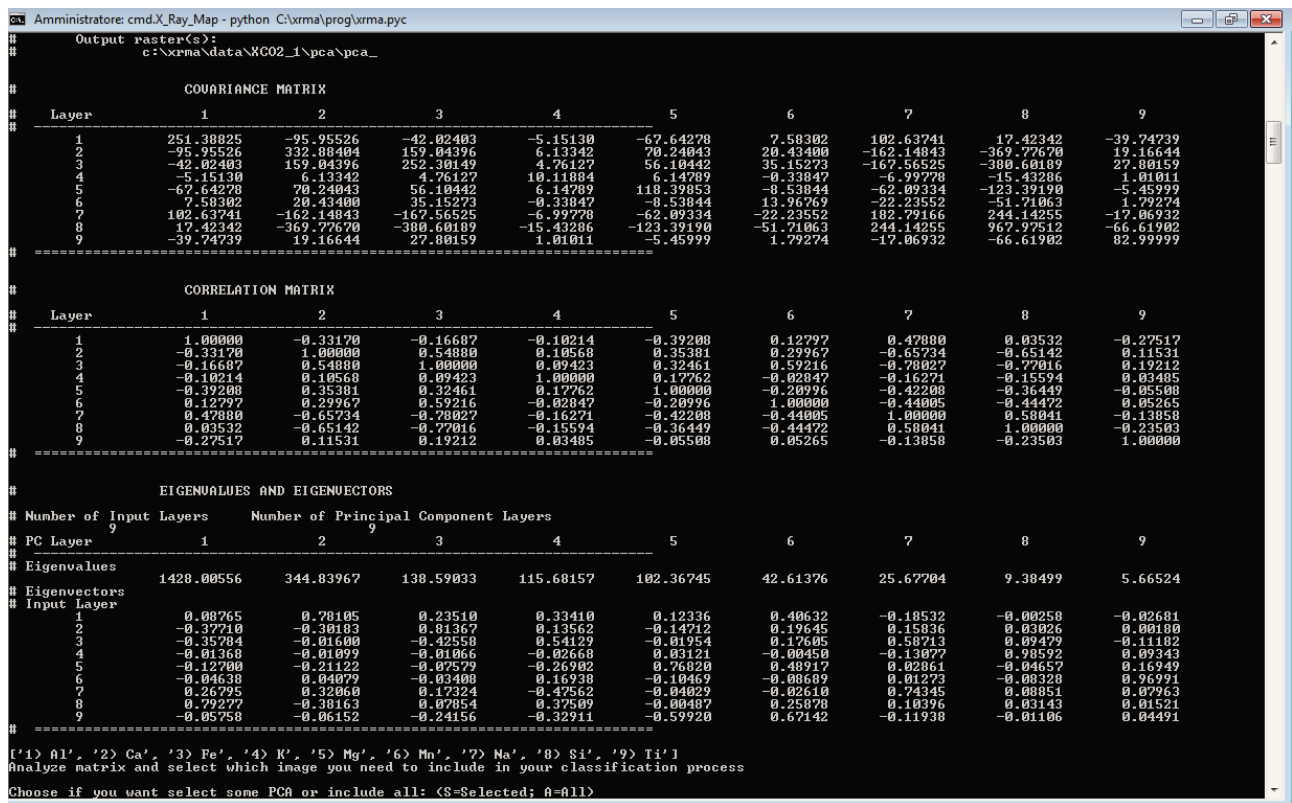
Amministratore: cmd.X_Ray_Map - python C:\xrma\prog\xrma.pyc

#       Output raster(s):
#               c:\xrma\data\XCO2_1\pca\pca_

#                       COVARIANCE MATRIX

| # Layer | 1 | 2 | 3 | 4 | 5 | 6 | 7 | 8 | 9 |
|---|---|---|---|---|---|---|---|---|---|
| 1 | 251.38825 | -95.95526 | -42.02403 | -5.15130 | -67.64278 | 7.58302 | 102.63741 | 17.42342 | -39.74739 |
| 2 | -95.95526 | 332.88404 | 159.04396 | 6.13342 | 70.24043 | 20.43400 | -162.14843 | -369.77670 | 19.16644 |
| 3 | -42.02403 | 159.04396 | 252.30149 | 4.76127 | 56.10442 | 35.15273 | -167.56525 | -380.60189 | 27.80159 |
| 4 | -5.15130 | 6.13342 | 4.76127 | 10.11884 | 6.14789 | -0.33847 | -6.99778 | -15.43286 | 1.01011 |
| 5 | -67.64278 | 70.24043 | 56.10442 | 6.14789 | 118.39853 | -8.53844 | -62.09334 | -123.39190 | -5.45999 |
| 6 | 7.58302 | 20.43400 | 35.15273 | -0.33847 | -8.53844 | 13.96769 | -22.23552 | -51.71063 | 1.79274 |
| 7 | 102.63741 | -162.14843 | -167.56525 | -6.99778 | -62.09334 | -22.23552 | 182.79166 | 244.14255 | -17.06932 |
| 8 | 17.42342 | -369.77670 | -380.60189 | -15.43286 | -123.39190 | -51.71063 | 244.14255 | 967.97512 | -66.61902 |
| 9 | -39.74739 | 19.16644 | 27.80159 | 1.01011 | -5.45999 | 1.79274 | -17.06932 | -66.61902 | 82.99999 |

#                       CORRELATION MATRIX

| # Layer | 1 | 2 | 3 | 4 | 5 | 6 | 7 | 8 | 9 |
|---|---|---|---|---|---|---|---|---|---|
| 1 | 1.00000 | -0.33170 | -0.16687 | -0.10214 | -0.39208 | 0.12797 | 0.47880 | 0.03532 | -0.27517 |
| 2 | -0.33170 | 1.00000 | 0.54880 | 0.10568 | 0.35381 | 0.29967 | -0.65734 | -0.65142 | 0.11531 |
| 3 | -0.16687 | 0.54880 | 1.00000 | 0.09423 | 0.32461 | 0.59216 | -0.78027 | -0.77016 | 0.19212 |
| 4 | -0.10214 | 0.10568 | 0.09423 | 1.00000 | 0.17762 | -0.02847 | -0.16271 | -0.15594 | 0.03485 |
| 5 | -0.39208 | 0.35381 | 0.32461 | 0.17762 | 1.00000 | -0.20996 | -0.42208 | -0.36449 | -0.05508 |
| 6 | 0.12797 | 0.29967 | 0.59216 | -0.02847 | -0.20996 | 1.00000 | -0.44005 | -0.44472 | 0.05265 |
| 7 | 0.47880 | -0.65734 | -0.78027 | -0.16271 | -0.42208 | -0.44005 | 1.00000 | 0.58041 | -0.13858 |
| 8 | 0.03532 | -0.65142 | -0.77016 | -0.15594 | -0.36449 | -0.44472 | 0.58041 | 1.00000 | -0.23503 |
| 9 | -0.27517 | 0.11531 | 0.19212 | 0.03485 | -0.05508 | 0.05265 | -0.13858 | -0.23503 | 1.00000 |

#                       EIGENVALUES AND EIGENVECTORS

# Number of Input Layers      Number of Principal Component Layers
            9                           9

| # PC Layer | 1 | 2 | 3 | 4 | 5 | 6 | 7 | 8 | 9 |
|---|---|---|---|---|---|---|---|---|---|
| # Eigenvalues | 1428.00556 | 344.83967 | 138.59033 | 115.68157 | 102.36745 | 42.61376 | 25.67704 | 9.38499 | 5.66524 |
| # Eigenvectors # Input Layer | | | | | | | | | |
| 1 | 0.08765 | 0.78105 | 0.23510 | 0.33410 | 0.12336 | 0.40632 | -0.18532 | -0.00258 | -0.02681 |
| 2 | -0.37710 | -0.30183 | 0.81367 | 0.13562 | -0.14712 | 0.19645 | 0.15836 | 0.03026 | 0.00180 |
| 3 | -0.35784 | -0.01600 | -0.42558 | 0.54129 | -0.01954 | 0.17605 | 0.58713 | 0.09479 | -0.11182 |
| 4 | -0.01368 | -0.01099 | -0.01066 | -0.02668 | 0.03121 | -0.00450 | -0.13077 | 0.98592 | 0.09343 |
| 5 | -0.12700 | -0.21122 | -0.07579 | -0.26902 | 0.76820 | 0.48917 | 0.02861 | -0.04657 | 0.16949 |
| 6 | -0.04638 | 0.04079 | -0.03408 | 0.16938 | -0.10469 | -0.08689 | 0.01273 | -0.08328 | 0.96991 |
| 7 | 0.26795 | 0.32060 | 0.17324 | -0.47562 | -0.04029 | -0.02610 | 0.74345 | 0.08851 | 0.07963 |
| 8 | 0.79277 | -0.38163 | 0.07854 | 0.37509 | -0.00487 | 0.25878 | 0.10396 | 0.03143 | 0.01521 |
| 9 | -0.05758 | -0.06152 | -0.24156 | -0.32911 | -0.59920 | 0.67142 | -0.11938 | -0.01106 | 0.04491 |

['1) Al', '2) Ca', '3) Fe', '4) K', '5) Mg', '6) Mn', '7) Na', '8) Si', '9) Ti']
Analyze matrix and select which image you need to include in your classification process

Choose if you want select some PCA or include all: (S=Selected; A=All)